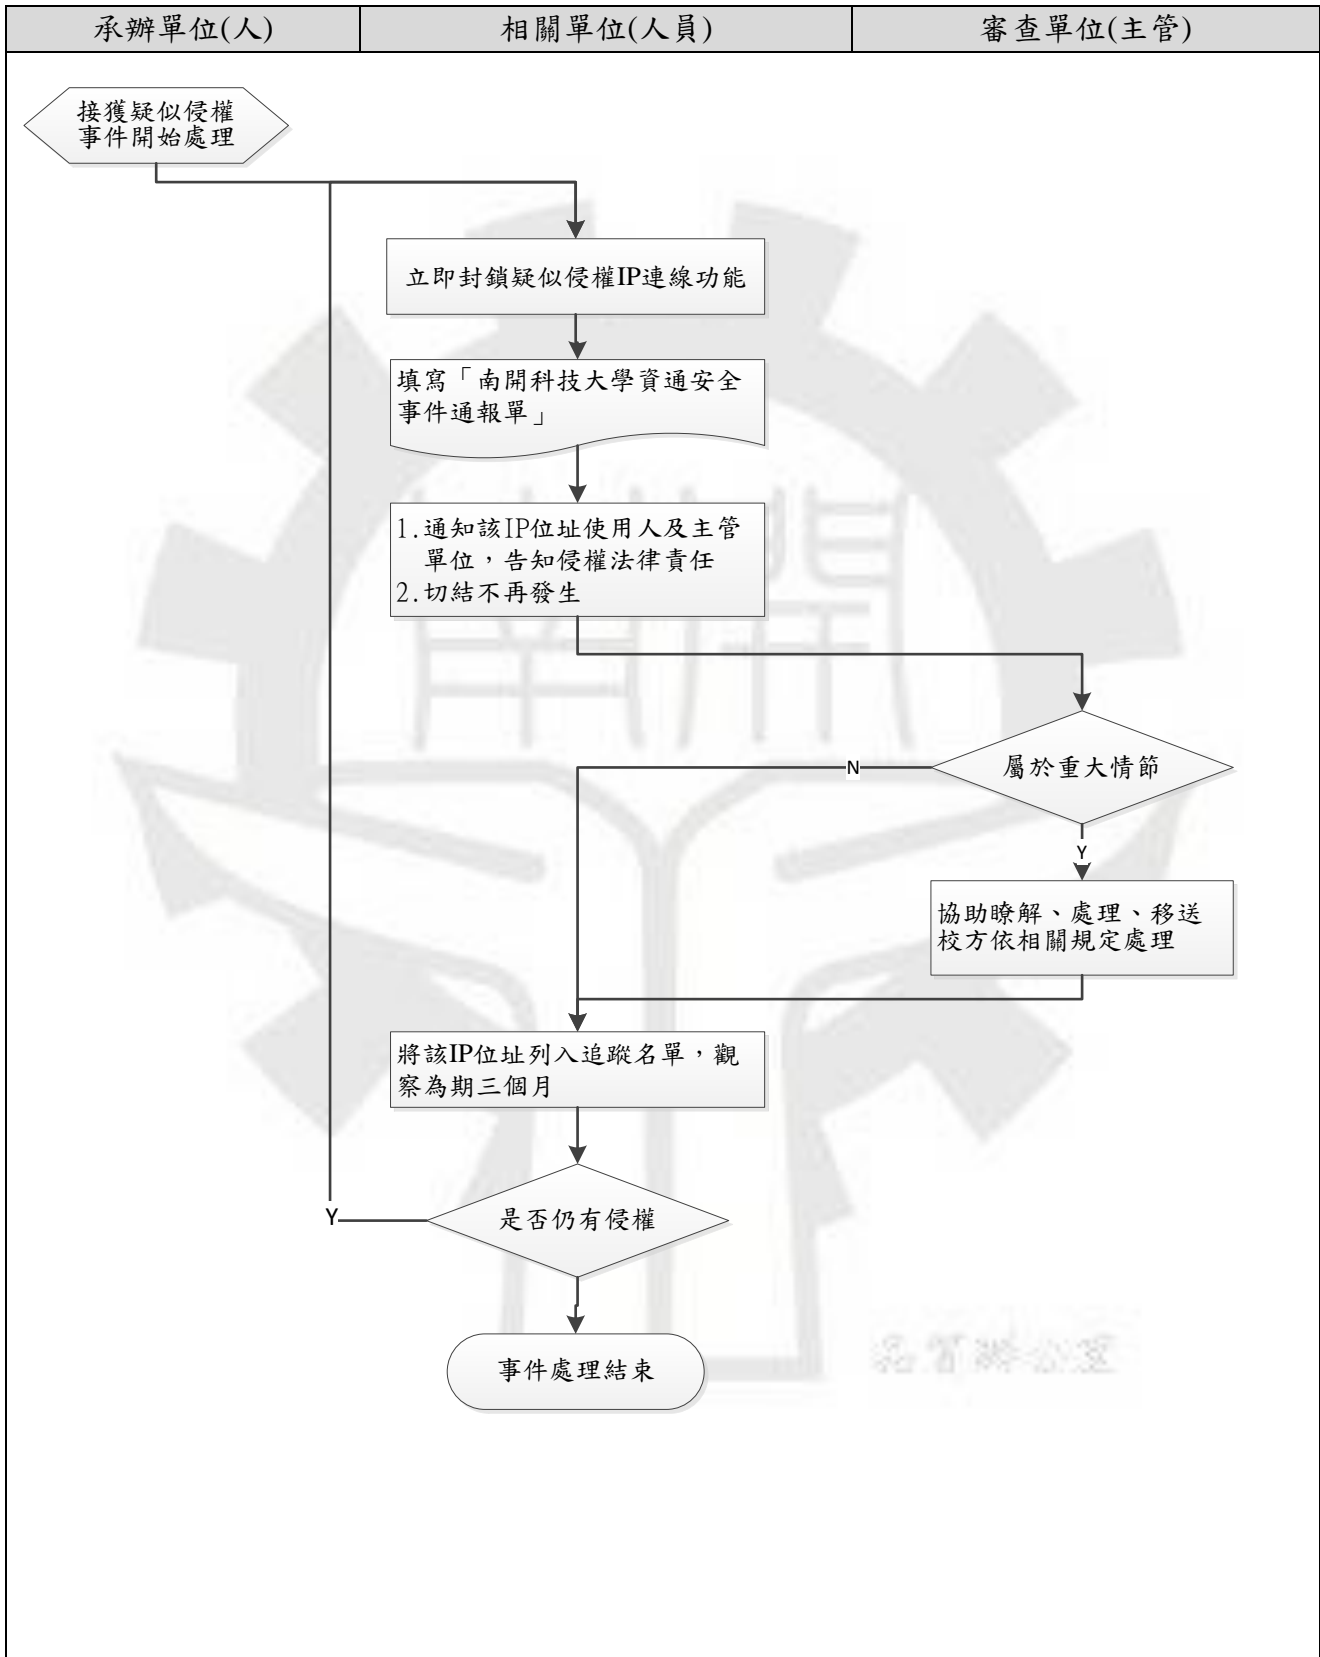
| 承辦單位(人) | 相關單位(人員) | 審查單位(主管) |
|---|---|---|

接獲疑似侵權事件開始處理

立即封鎖疑似侵權IP連線功能

填寫「南開科技大學資通安全事件通報單」

1.通知該IP位址使用人及主管單位，告知侵權法律責任
2.切結不再發生

屬於重大情節

N

Y

協助瞭解、處理、移送校方依相關規定處理

將該IP位址列入追蹤名單，觀察為期三個月

是否仍有侵權

Y

事件處理結束

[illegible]